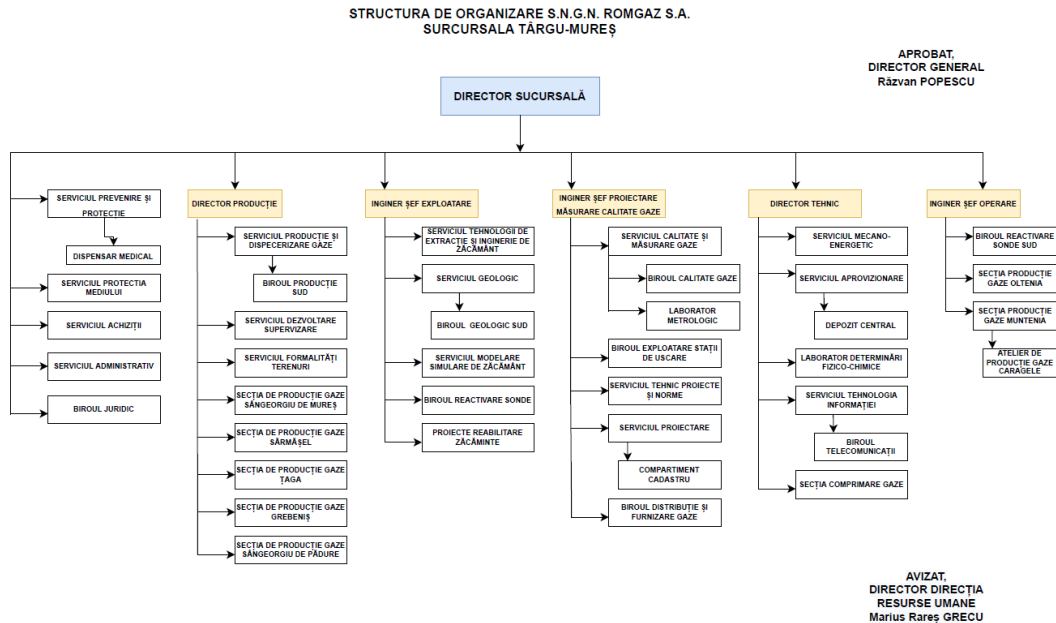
STRUCTURA DE ORGANIZARE S.N.G.N. ROMGAZ S.A.
SURCURSALA TÂRGU-MUREȘ

APROBAT,
DIRECTOR GENERAL
Răzvan POPESCU

DIRECTOR SUCURSALĂ

SERVICIUL PREVENIRE ȘI PROTECȚIE
DISPENSAR MEDICAL
SERVICIUL PROTECȚIA MEDIULUI
SERVICIUL ACHIZIȚII
SERVICIUL ADMINISTRATIV
BIROUL JURIDIC

DIRECTOR PRODUCȚIE
SERVICIUL PRODUCȚIE ȘI DISPECERIZARE GAZE
BIROUL PRODUCȚIE SUD
SERVICIUL DEZVOLTARE SUPERVIZARE
SERVICIUL FORMALITĂȚI TERENURI
SECȚIA DE PRODUCȚIE GAZE SÂNGEORGIU DE MUREȘ
SECȚIA DE PRODUCȚIE GAZE SĂRMĂȘEL
SECȚIA DE PRODUCȚIE GAZE ȚAGA
SECȚIA DE PRODUCȚIE GAZE GREBENIȘ
SECȚIA DE PRODUCȚIE GAZE SÂNGEORGIU DE PĂDURE

INGINER ȘEF EXPLOATARE
SERVICIUL TEHNOLOGII DE EXTRACȚIE ȘI INGINERIE DE ZĂCĂMÂNT
SERVICIUL GEOLOGIC
BIROUL GEOLOGIC SUD
SERVICIUL MODELARE SIMULARE DE ZĂCĂMÂNT
BIROUL REACTIVARE SONDE
PROIECTE REABILITARE ZĂCĂMINTE

INGINER ȘEF PROIECTARE MĂSURARE CALITATE GAZE
SERVICIUL CALITATE ȘI MĂSURARE GAZE
BIROUL CALITATE GAZE
LABORATOR METROLOGIC
BIROUL EXPLOATARE STAȚII DE USCARE
SERVICIUL TEHNIC PROIECTE ȘI NORME
SERVICIUL PROIECTARE
COMPARTIMENT CADASTRU
BIROUL DISTRIBUȚIE ȘI FURNIZARE GAZE

DIRECTOR TEHNIC
SERVICIUL MECANO-ENERGETIC
SERVICIUL APROVIZIONARE
DEPOZIT CENTRAL
LABORATOR DETERMINĂRI FIZICO-CHIMICE
SERVICIUL TEHNOLOGIA INFORMAȚIEI
BIROUL TELECOMUNICAȚII
SECȚIA COMPRIMARE GAZE

INGINER ȘEF OPERARE
BIROUL REACTIVARE SONDE SUD
SECȚIA PRODUCȚIE GAZE OLTENIA
SECȚIA PRODUCȚIE GAZE MUNTENIA
ATELIER DE PRODUCȚIE GAZE CARAGELE

AVIZAT,
DIRECTOR DIRECȚIA RESURSE UMANE
Marius Rareș GRECU